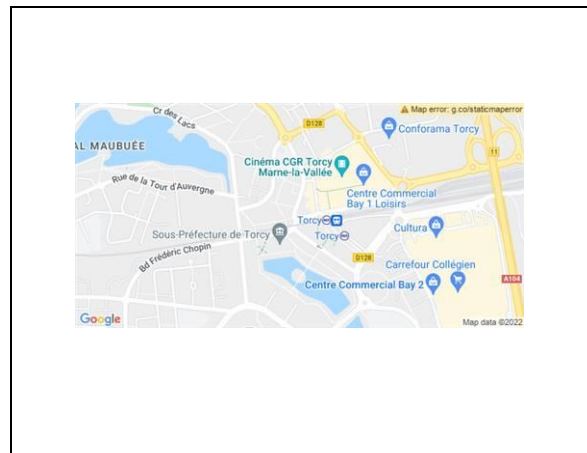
Map error: g.co/staticmaperror
Cr des Lacs
AL MAUBUÉE
D128
Conforama Torcy
Cinéma CGR Torcy Marne-la-Vallée
Rue de la Tour d'Auvergne
Centre Commercial Bay 1 Loisirs
11
Sous-Préfecture de Torcy
Torcy
Torcy
Cultura
Bd Frédéric Chopin
D128
Carrefour Collégien
Centre Commercial Bay 2
A104
Google
Map data ©2022